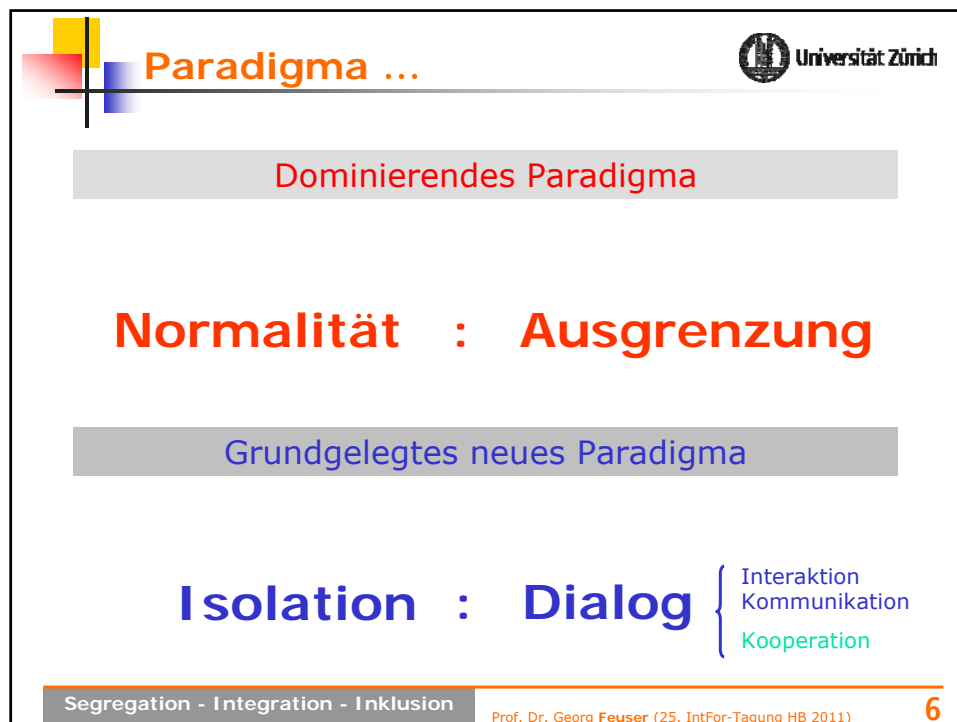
Paradigma ...

Universität Zürich

Dominierendes Paradigma

Normalität : Ausgrenzung

Grundgelegtes neues Paradigma

Isolation : Dialog

Interaktion
Kommunikation
Kooperation

Segregation - Integration - Inklusion

Prof. Dr. Georg Feuser (25. IntFor-Tagung HB 2011)

6